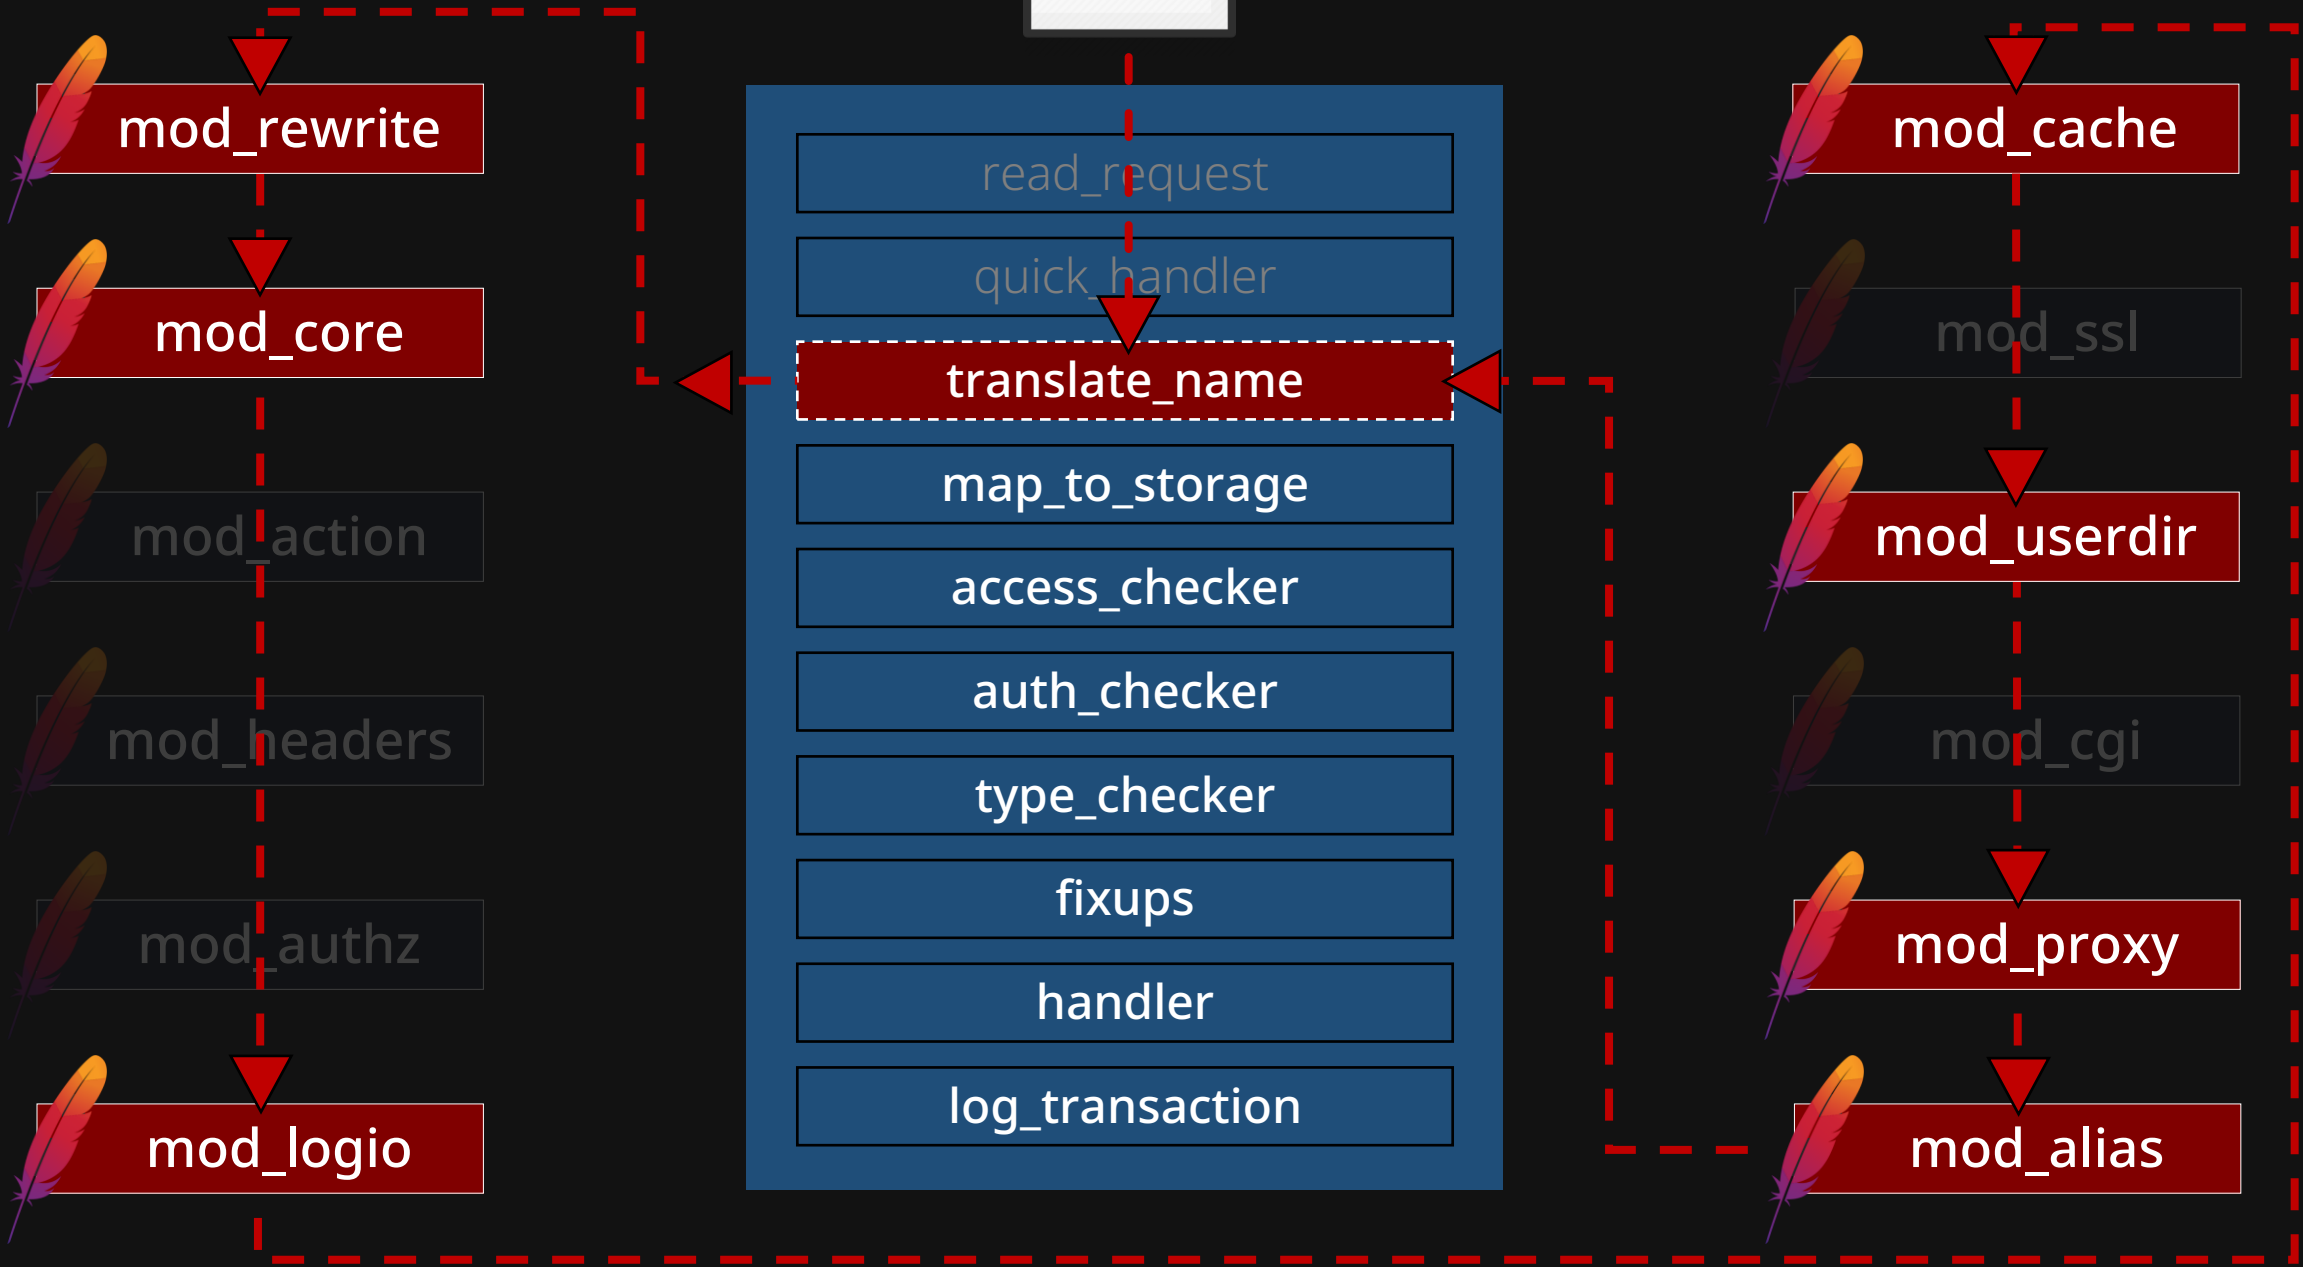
mod_rewrite

mod_core

mod_action

mod_headers

mod_authz

mod_logio

read_request

quick_handler

translate_name

map_to_storage

access_checker

auth_checker

type_checker

fixups

handler

log_transaction

mod_cache

mod_ssl

mod_userdir

mod_cgi

mod_proxy

mod_alias